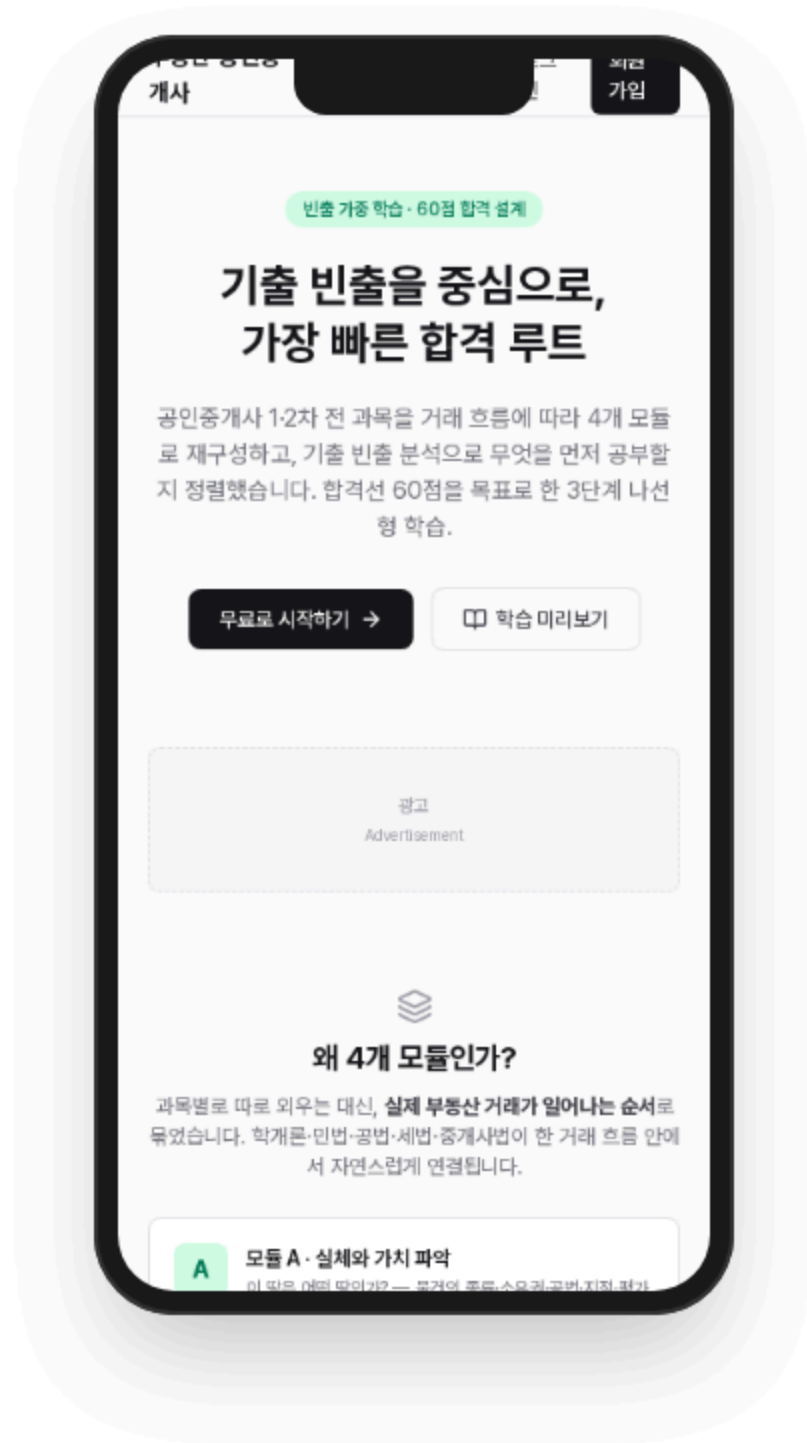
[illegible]
개사

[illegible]

회원 가입

빈출 가중 학습 · 60점 합격 설계

기출 빈출을 중심으로,
가장 빠른 합격 루트

공인중개사 1·2차 전 과목을 거래 흐름에 따라 4개 모듈로 재구성하고, 기출 빈출 분석으로 무엇을 먼저 공부할지 정렬했습니다. 합격선 60점을 목표로 한 3단계 나선형 학습.

무료로 시작하기 →

학습 미리보기

광고
Advertisement

왜 4개 모듈인가?

과목별로 따로 외우는 대신, **실제 부동산 거래가 일어나는 순서**로 묶었습니다. 학개론·민법·공법·세법·중개사법이 한 거래 흐름 안에서 자연스럽게 연결됩니다.

A

모듈 A · 실체와 가치 파악

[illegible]